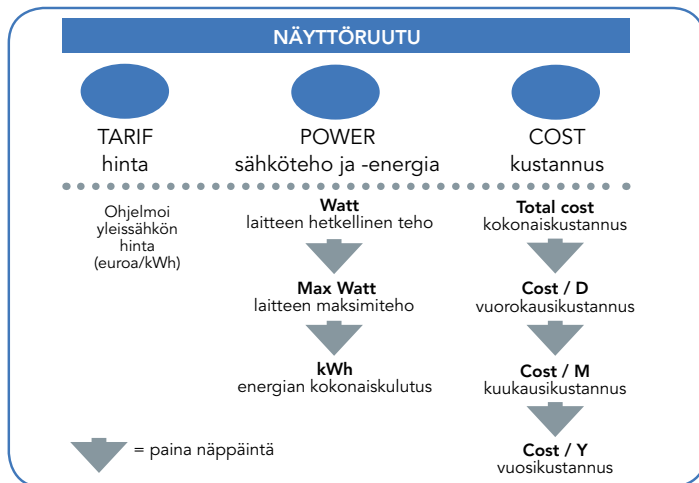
NÄYTTÖRUUTU

TARIF
hinta

POWER
sähköteho ja -energia

COST
kustannus

Ohjelmoi yleissähkön hinta (euroa/kWh)

**Watt**
laitteen hetkellinen teho

**Max Watt**
laitteen maksimiteho

**kWh**
energian kokonaiskulutus

**Total cost**
kokonaiskustannus

**Cost / D**
vuorokausikustannus

**Cost / M**
kuukausikustannus

**Cost / Y**
vuosikustannus

= paina näppäintä